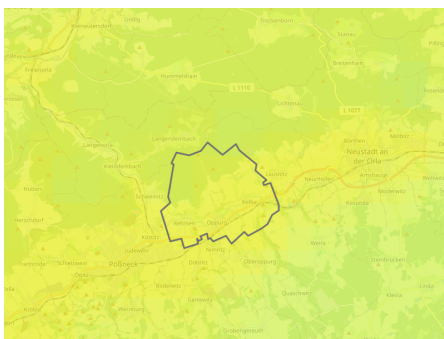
Gößitz
Kleinebersdorf
Triptis
Kirschkau
Hummelshain
L 1110
Stanau
Lichtenau
L 1077
Langenorla
Langendembach
Neustadt an der Orla
Moderwitz
Wernburg
Pößneck
Oppurg
Kolba
Nimritz
Döbritz
Schweinitz
Rehmen
Dreitzsch
Weira
Linda
Quaschwitz
Krölpa
Ranis
Gertewitz
Knau
Neunhofen
Molbitz
Bodelwitz
Herschdorf
Kleina
Schmorda
Rockendorf
Börthen
Lausnitz
Strößwitz
Dörflas
Zwackau
Breitenhain
Lemnitz
Colba